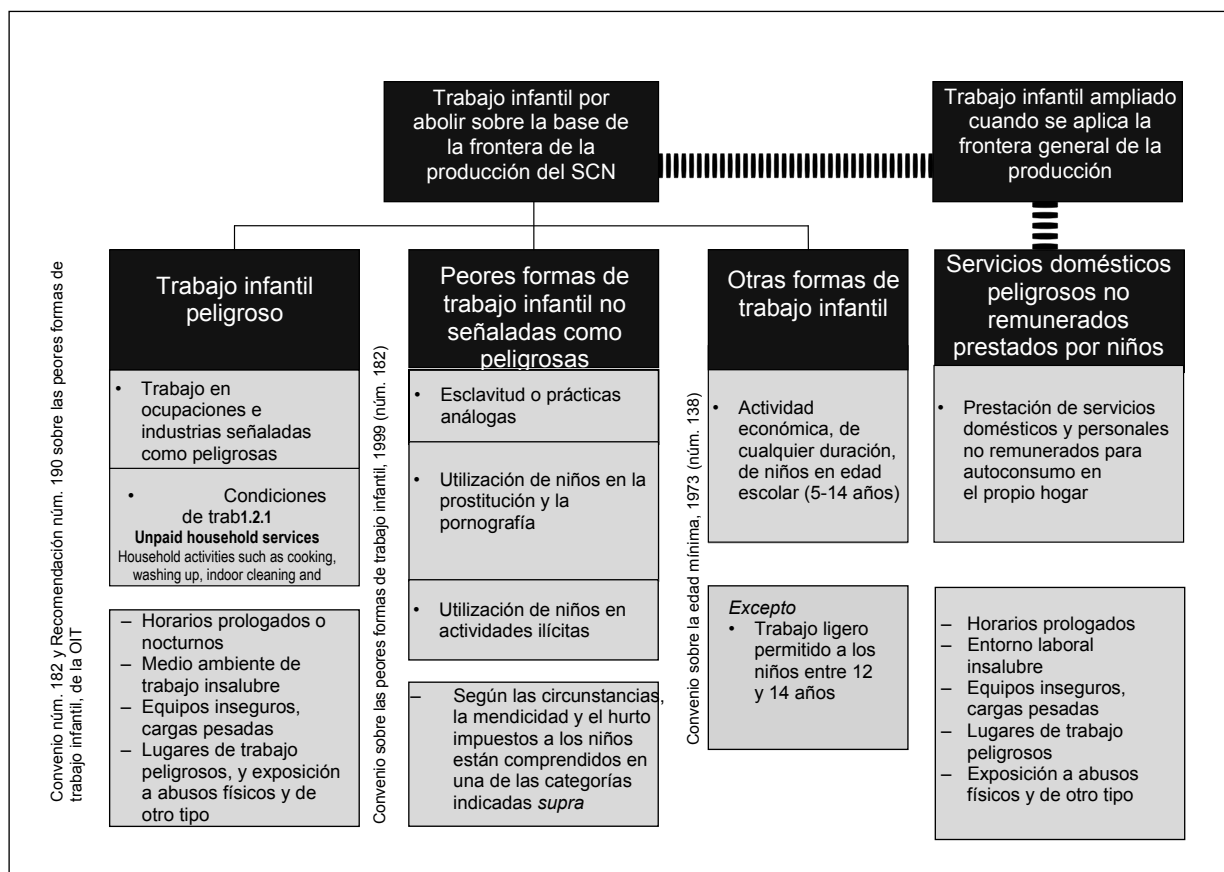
Trabajo infantil por abolir sobre la base de la frontera de la producción del SCN

Trabajo infantil ampliado cuando se aplica la frontera general de la producción

Convenio núm. 182 y Recomendación núm. 190 sobre las peores formas de trabajo infantil, de la OIT

Trabajo infantil peligroso

• Trabajo en ocupaciones e industrias señaladas como peligrosas

• Condiciones de trab1.2.1 Unpaid household services Household activities such as cooking, washing up, indoor cleaning and

– Horarios prologados o nocturnos
– Medio ambiente de trabajo insalubre
– Equipos inseguros, cargas pesadas
– Lugares de trabajo peligrosos, y exposición a abusos físicos y de otro tipo

Convenio sobre las peores formas de trabajo infantil, 1999 (núm. 182)

Peores formas de trabajo infantil no señaladas como peligrosas

• Esclavitud o prácticas análogas

• Utilización de niños en la prostitución y la pornografía

• Utilización de niños en actividades ilícitas

– Según las circunstancias, la mendicidad y el hurto impuestos a los niños están comprendidos en una de las categorías indicadas supra

Convenio sobre la edad mínima, 1973 (núm. 138)

Otras formas de trabajo infantil

• Actividad económica, de cualquier duración, de niños en edad escolar (5-14 años)

Excepto
• Trabajo ligero permitido a los niños entre 12 y 14 años

Servicios domésticos peligrosos no remunerados prestados por niños

• Prestación de servicios domésticos y personales no remunerados para autoconsumo en el propio hogar

– Horarios prologados
– Entorno laboral insalubre
– Equipos inseguros, cargas pesadas
– Lugares de trabajo peligrosos
– Exposición a abusos físicos y de otro tipo